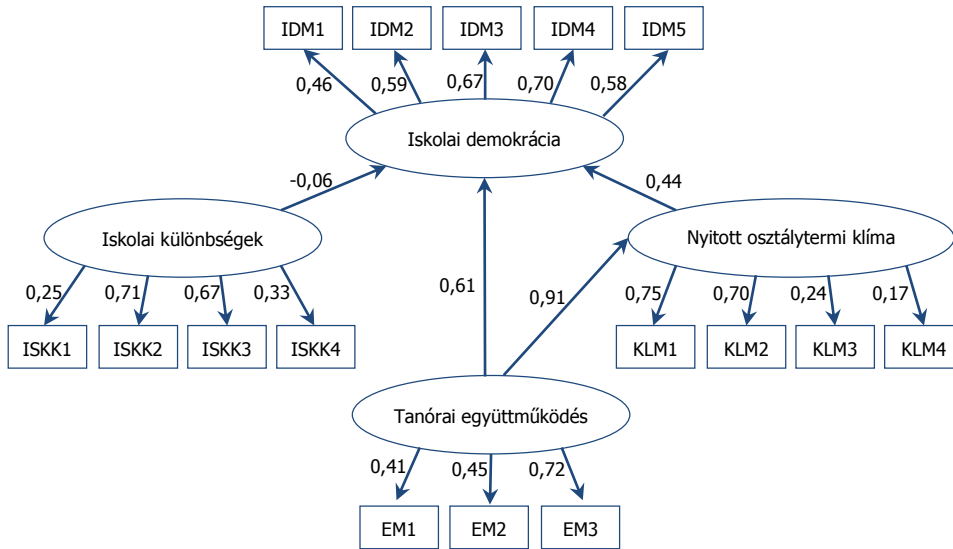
IDM1 IDM2 IDM3 IDM4 IDM5

0,46 0,59 0,67 0,70 0,58

Iskolai demokrácia

-0,06

0,44

Iskolai különbségek

Nyitott osztálytermi klíma

0,61

0,91

0,25 0,71 0,67 0,33

0,75 0,70 0,24 0,17

ISKK1 ISKK2 ISKK3 ISKK4

KLM1 KLM2 KLM3 KLM4

Tanórai együttműködés

0,41 0,45 0,72

EM1 EM2 EM3